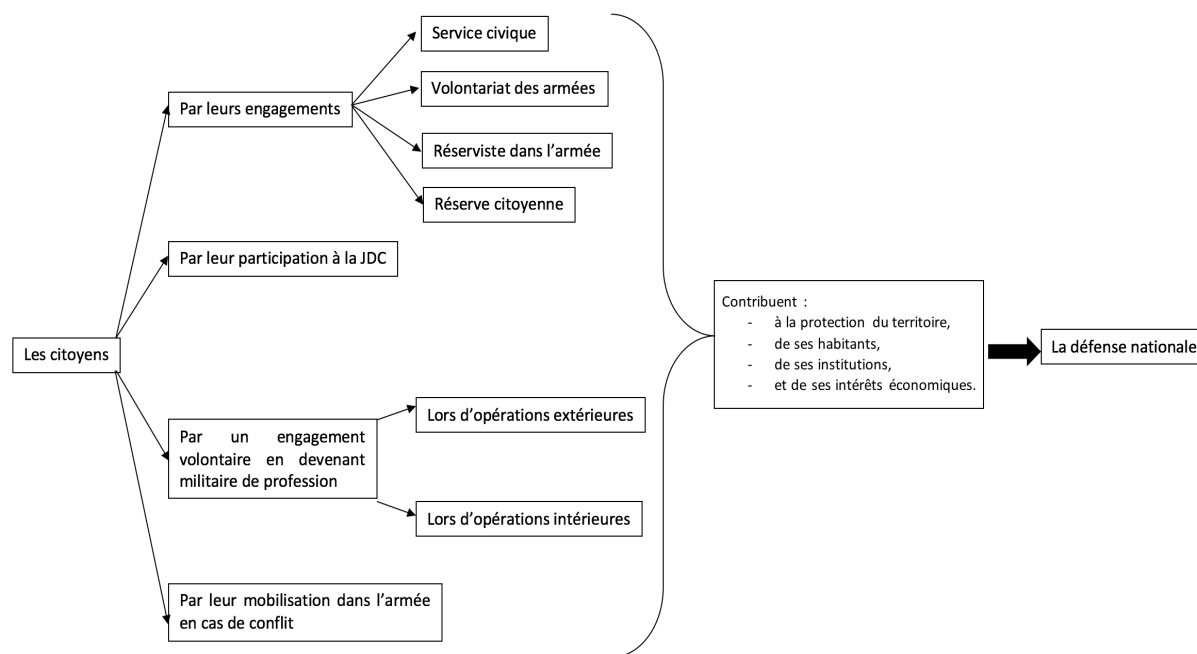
Les citoyens

Par leurs engagements

Service civique

Volontariat des armées

Réserviste dans l'armée

Réserve citoyenne

Par leur participation à la JDC

Par un engagement volontaire en devenant militaire de profession

Lors d'opérations extérieures

Lors d'opérations intérieures

Par leur mobilisation dans l'armée en cas de conflit

Contribuent :
- à la protection du territoire,
- de ses habitants,
- de ses institutions,
- et de ses intérêts économiques.

La défense nationale